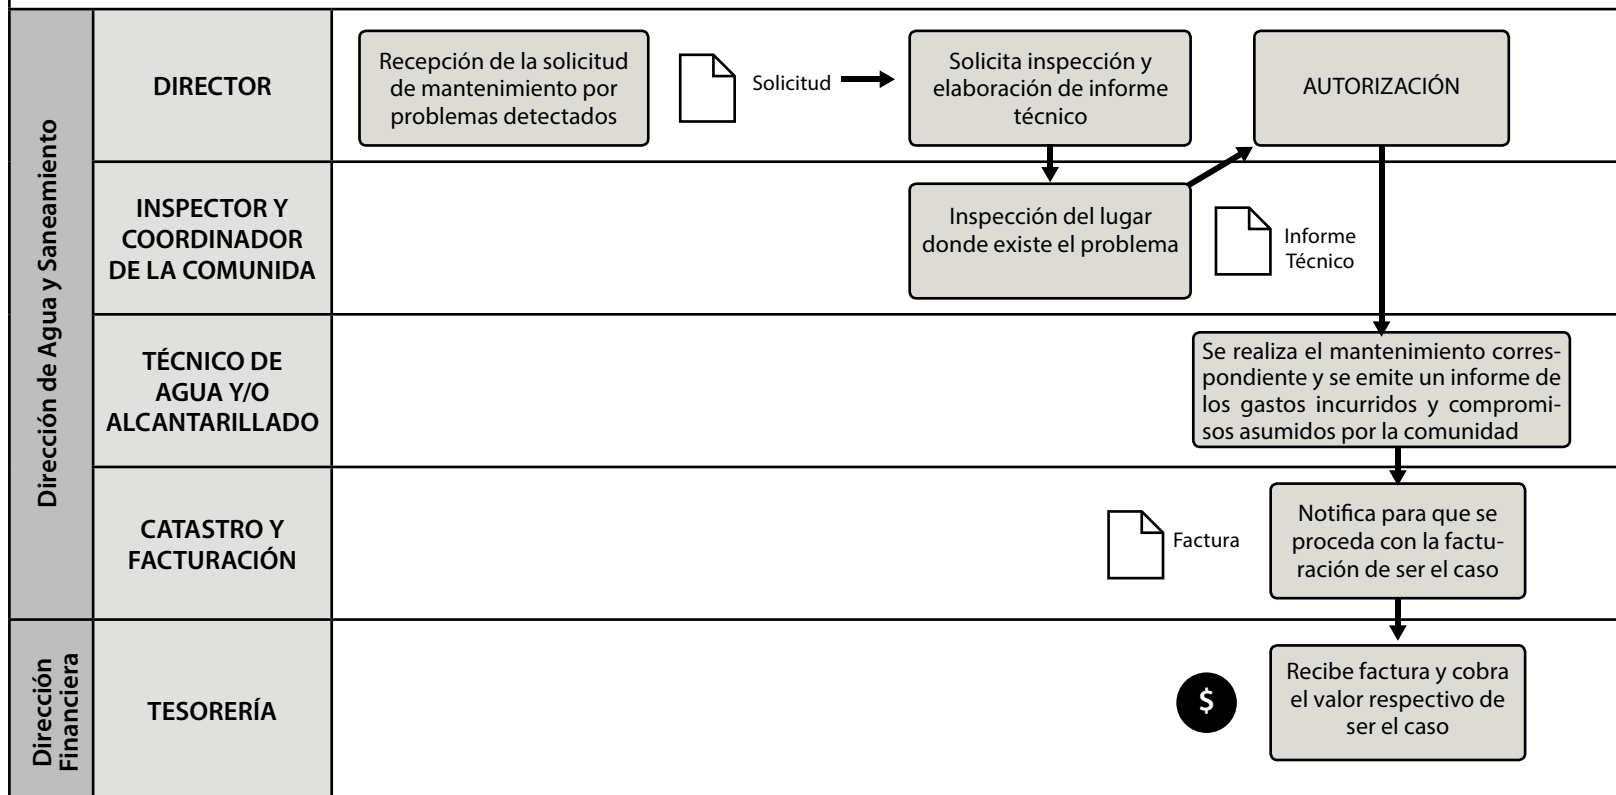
Dirección de Agua y Saneamiento

DIRECTOR

Recepción de la solicitud de mantenimiento por problemas detectados

Solicitud

Solicita inspección y elaboración de informe técnico

AUTORIZACIÓN

INSPECTOR Y COORDINADOR DE LA COMUNIDA

Inspección del lugar donde existe el problema

Informe Técnico

TÉCNICO DE AGUA Y/O ALCANTARILLADO

Se realiza el mantenimiento correspondiente y se emite un informe de los gastos incurridos y compromisos asumidos por la comunidad

CATASTRO Y FACTURACIÓN

Factura

Notifica para que se proceda con la facturación de ser el caso

Dirección Financiera

TESORERÍA

$

Recibe factura y cobra el valor respectivo de ser el caso